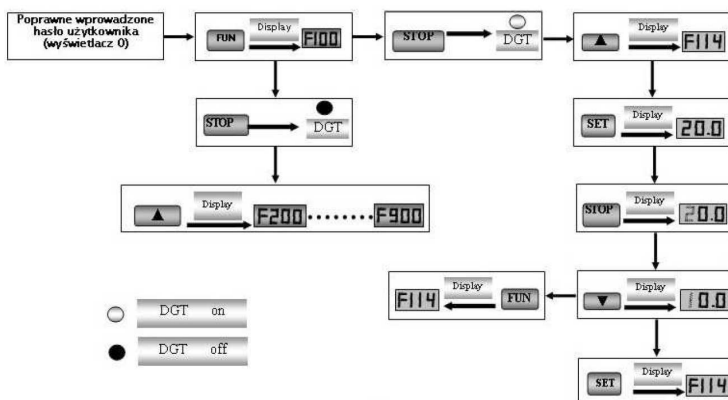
Poprawne wprowadzone hasło użytkownika (wyświetlacz 0)

FUN Display F100

STOP DGT

Display F114

STOP DGT

Display F200 ······· F900

SET Display 20.0

STOP Display 20.0

F114 Display FUN

Display 0.0

DGT on

DGT off

SET Display F114